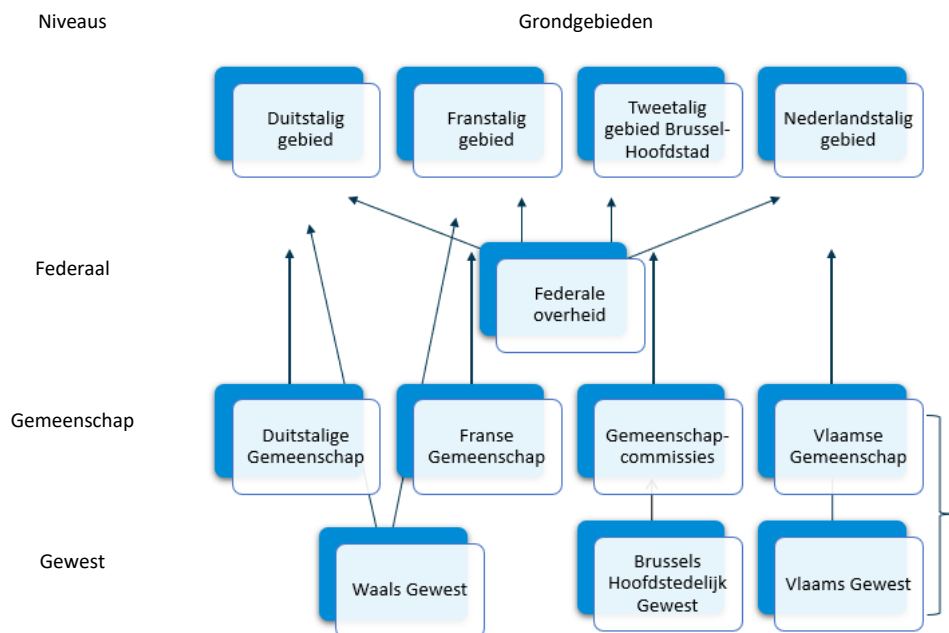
Niveaus

Grondgebieden

Duitstalig gebied

Franstalig gebied

Tweetalig gebied Brussel-Hoofdstad

Nederlandstalig gebied

Federaal

Federale overheid

Gemeenschap

Duitstalige Gemeenschap

Franse Gemeenschap

Gemeenschap-commissies

Vlaamse Gemeenschap

Gewest

Waals Gewest

Brussels Hoofdstedelijk Gewest

Vlaams Gewest